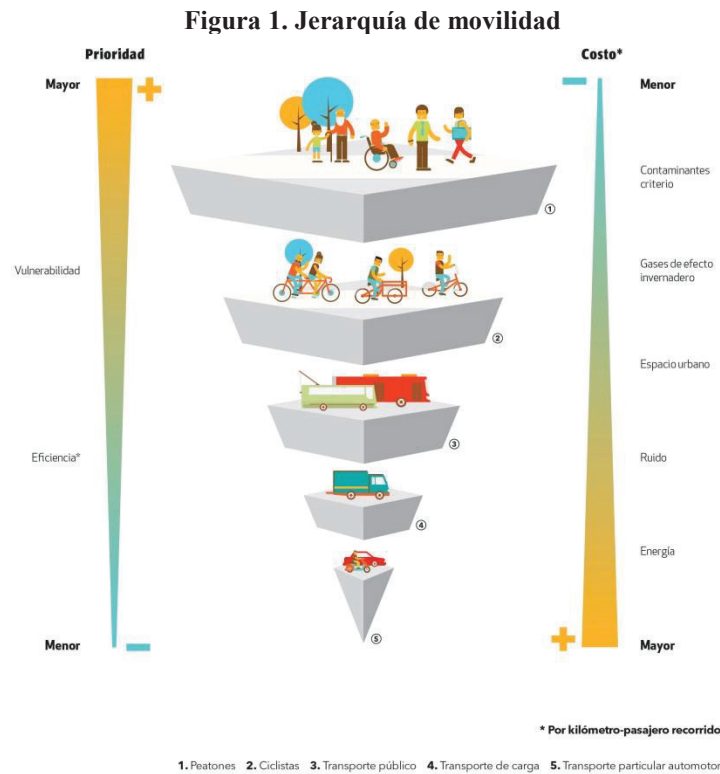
Figura 1. Jerarquía de movilidad

Prioridad

Mayor

+

Vulnerabilidad

Eficiencia*

Menor

−

Costo*

−

Menor

Contaminantes criterio

Gases de efecto invernadero

Espacio urbano

Ruido

Energía

+

Mayor

①

②

③

④

⑤

* Por kilómetro-pasajero recorrido

1. Peatones 2. Ciclistas 3. Transporte público 4. Transporte de carga 5. Transporte particular automotor